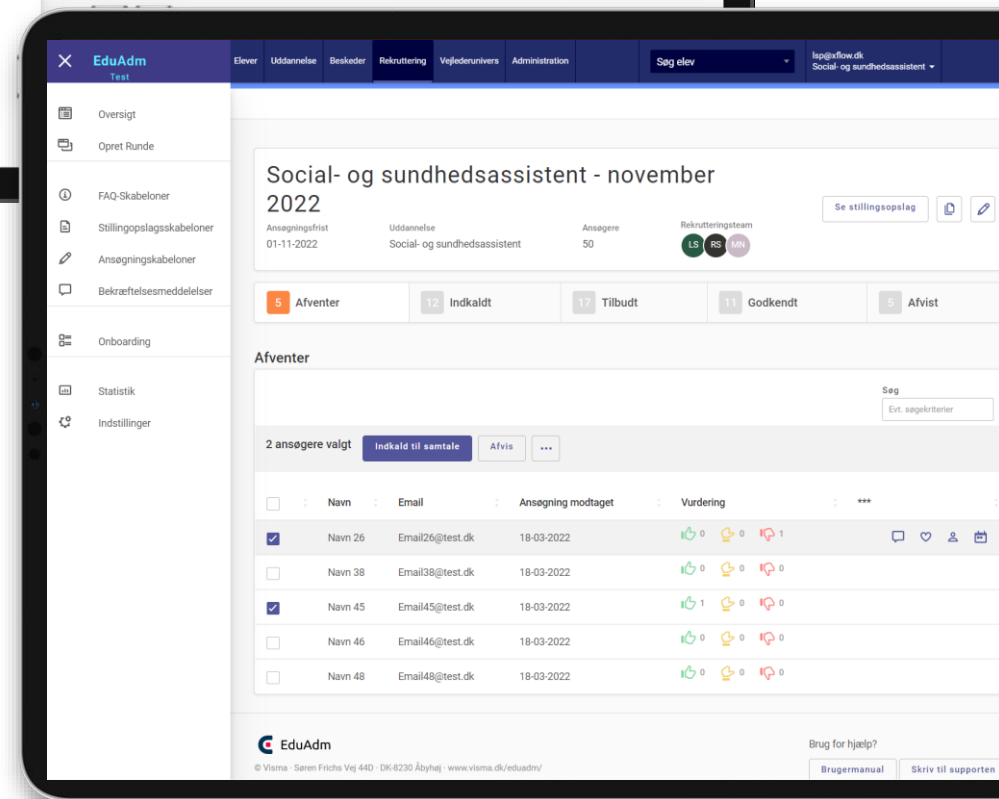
EduAdm
Test

Elever | Uddannelse | Beskeder | Rekruttering | Vejlederunivers | Administration

Søg elev

lsp@xflow.dk
Social- og sundhedsassistent

Oversigt
Opret Runde
FAQ-Skabeloner
Stillingopslagsskabeloner
Ansøgningskabeloner
Bekræftelsesmeddelelser
Onboarding
Statistik
Indstillinger

Social- og sundhedsassistent - november 2022

Se stillingsopslag

| Ansøgningsfrist | Uddannelse | Ansøgere | Rekrutteringsteam |
|---|---|---|---|
| 01-11-2022 | Social- og sundhedsassistent | 50 | LS RS MN |

5 Afventer | 12 Indkaldt | 17 Tilbudt | 11 Godkendt | 5 Afvist

Afventer

Søg
Evt. søgekriterier

2 ansøgere valgt
Indkald til samtale
Afvis
...

| | Navn | Email | Ansøgning modtaget | Vurdering | *** |
|---|---|---|---|---|---|
| ☑ | Navn 26 | Email26@test.dk | 18-03-2022 | 0 0 1 | |
| ☐ | Navn 38 | Email38@test.dk | 18-03-2022 | 0 0 0 | |
| ☑ | Navn 45 | Email45@test.dk | 18-03-2022 | 1 0 0 | |
| ☐ | Navn 46 | Email46@test.dk | 18-03-2022 | 0 0 0 | |
| ☐ | Navn 48 | Email48@test.dk | 18-03-2022 | 0 0 0 | |

EduAdm
© Visma · Søren Frichs Vej 44D · DK-8230 Åbyhøj · www.visma.dk/eduadm/

Brug for hjælp?
Brugermanual
Skriv til supporten